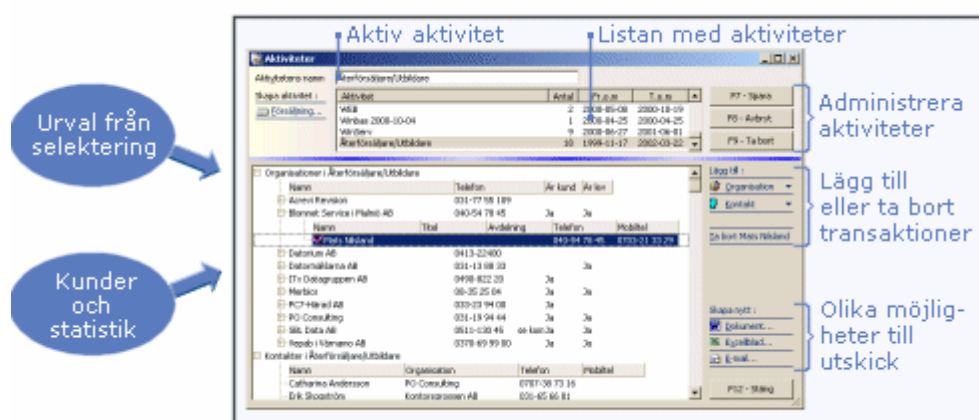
Aktiv aktivitet

Listan med aktiviteter

Urval från selektering

Kunder och statistik

Aktiviteter

Aktivitetens namn: Återförsäljare/Utbildare

Skapa aktivitet:

Försäljning...

| Aktivitet | Antal | Fr.o.m | T.o.m |
|---|---|---|---|
| WEB | 2 | 2008-05-08 | 2008-10-19 |
| Winbas 2008-10-04 | 1 | 2008-04-25 | 2008-04-25 |
| Winserv | 9 | 2008-04-27 | 2001-06-01 |
| Återförsäljare/Utbildare | 10 | 1999-11-17 | 2002-03-22 |

F7 - Spara

F8 - Avbryt

F9 - Ta bort

Administrera aktiviteter

Organisationer i Återförsäljare/Utbildare

| Namn | Telefon | År kund | År lev |
|---|---|---|---|
| Acrevi Revision | 031-77 58 189 | | |
| Blomset Service i Malmö AB | 040-54 78 45 | Ja | Ja |

| Namn | Titel | Avdelning | Telefon | Mobiltel |
|---|---|---|---|---|
| Mats Nikland | | | 040-54 78 45 | 0733-21 33 29 |

| Namn | Telefon | År kund | År lev |
|---|---|---|---|
| Datorium AB | 0413-22400 | | |
| Datormäklarna AB | 031-13 08 33 | | Ja |
| ITx Datagruppen AB | 0498-822 23 | Ja | |
| Merbics | 08-35 25 04 | Ja | Ja |
| PC7-Hörad AB | 033-23 94 08 | Ja | Ja |
| PO Consulting | 031-19 94 44 | Ja | Ja |
| SBL Data AB | 0511-030 45 | ex kon Ja | Ja |
| Repab i Värnamo AB | 0370-69 99 80 | Ja | Ja |

Kontakter i Återförsäljare/Utbildare

| Namn | Organisation | Telefon | Mobiltel |
|---|---|---|---|
| Catharina Andersson | PO Consulting | 0707-38 73 16 | |
| Erik Skogström | Kontorsprocessen AB | 031-65 66 81 | |

Lägg till:

Organisation

Kontakt

Ta bort Mats Nikland

Lägg till eller ta bort transaktioner

Skapa nytt:

Dokument...

Excelblad...

E-mail...

F12 - Stäng

Olika möjligheter till utskick